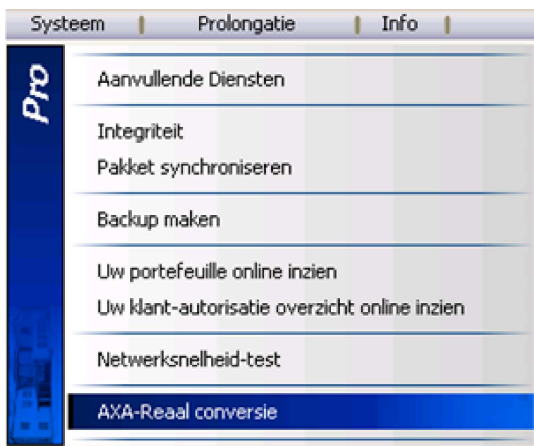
Systeem | Prolongatie | Info |

Pro

Aanvullende Diensten

Integriteit
Pakket synchroniseren

Backup maken

Uw portefeuille online inzien
Uw klant-autorisatie overzicht online inzien

Netwerksnelheid-test

AXA-Reaal conversie